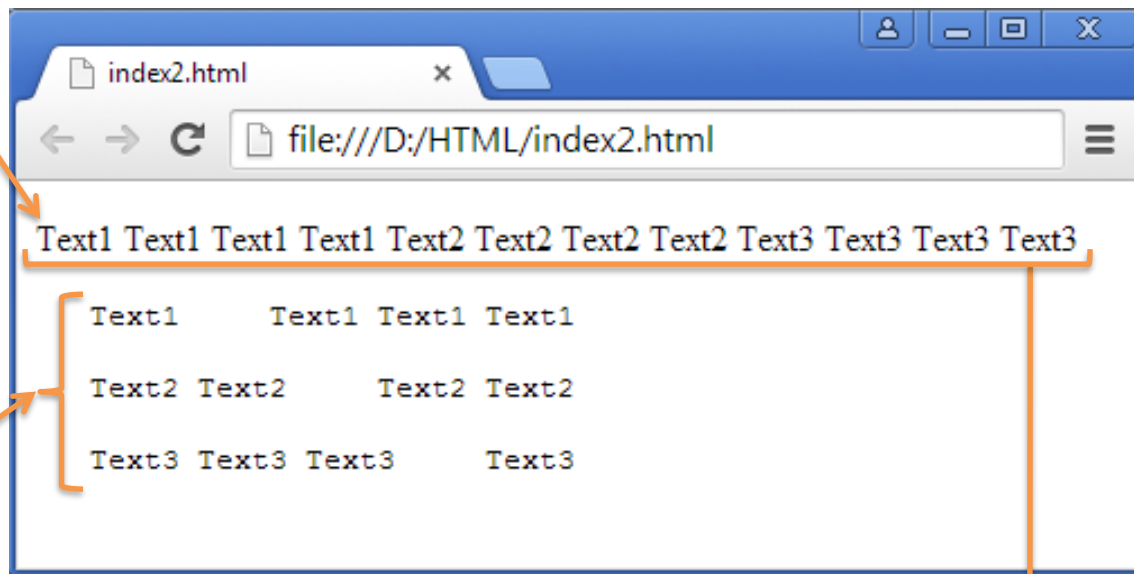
index2.html

file:///D:/HTML/index2.html

Text1 Text1 Text1 Text1 Text2 Text2 Text2 Text2 Text3 Text3 Text3 Text3

Text1      Text1 Text1 Text1

Text2 Text2      Text2 Text2

Text3 Text3 Text3      Text3